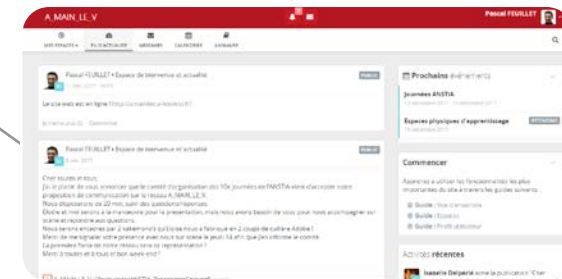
A_MAIN_LE_V

Pascal FEUILLET

MES ESPACES ▾ FIL D'ACTUALITÉ MESSAGES CALENDRIER ANNUAIRE

Pascal FEUILLET • Espace de bienvenue et actualité

PUBLIC

Le site web est en ligne ! http://amainlev.fr/

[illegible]

Pascal FEUILLET • Espace de bienvenue et actualité

PUBLIC

Cher toutes et tous,
J'ai le plaisir de vous annoncer que le comité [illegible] 10e journées de PAKSTIA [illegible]
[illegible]
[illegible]
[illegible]
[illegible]
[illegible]
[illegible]
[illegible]
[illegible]

Prochains événements

Journées ANSTIA
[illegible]

Espaces physiques d'apprentissage
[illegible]

Commencer

Apprenez à utiliser les fonctionnalités les plus importantes du site à travers les guides suivants :

Guide : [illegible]
Guide : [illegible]
Guide : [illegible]

Activités récentes

Isabelle Delperié aime la publication "Cher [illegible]